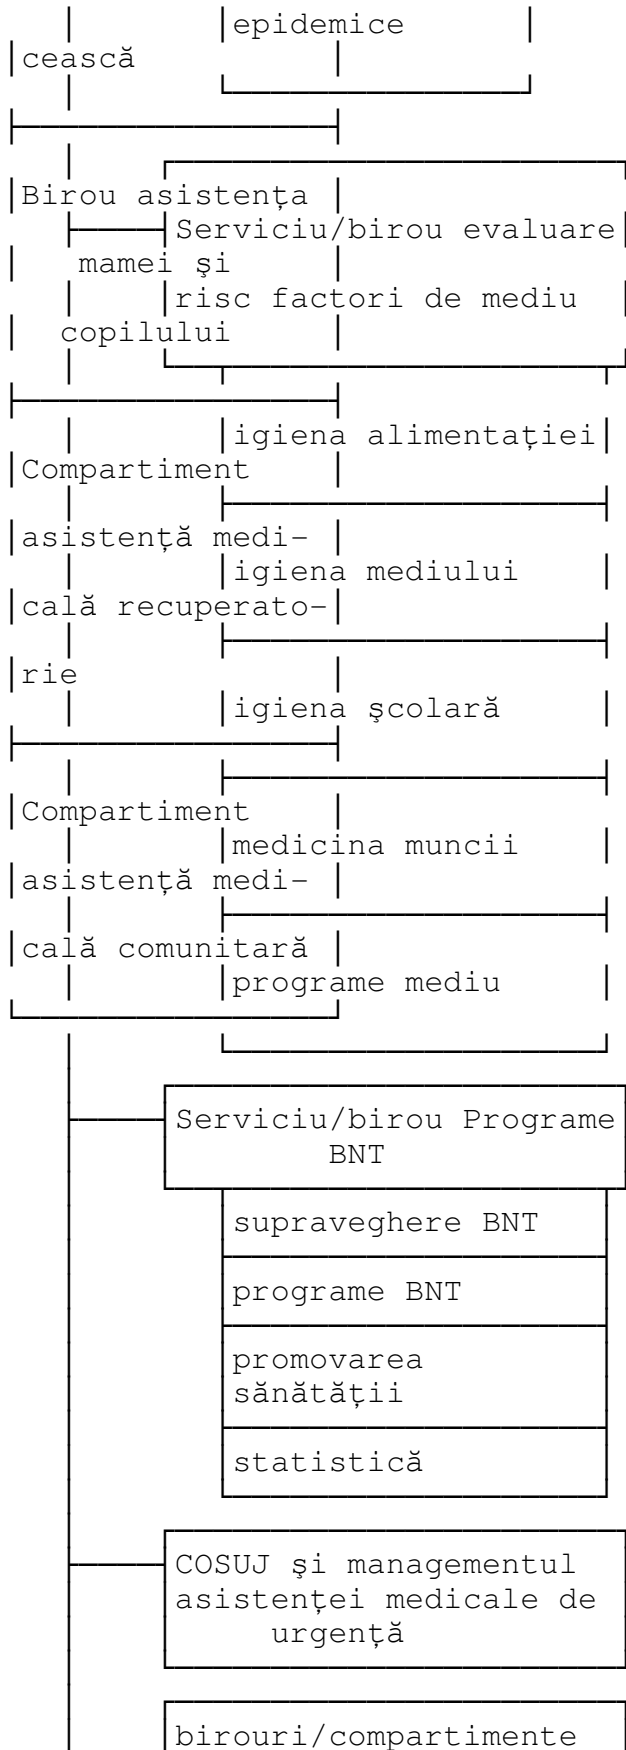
cească

epidemice

Birou asistenţa mamei şi copilului

Serviciu/birou evaluare risc factori de mediu

Compartiment asistenţă medicală recuperatorie

igiena alimentaţiei

igiena mediului

igiena şcolară

Compartiment asistenţă medicală comunitară

medicina muncii

programe mediu

Serviciu/birou Programe BNT

supraveghere BNT

programe BNT

promovarea sănătăţii

statistică

COSUJ şi managementul asistenţei medicale de urgenţă

birouri/compartimente